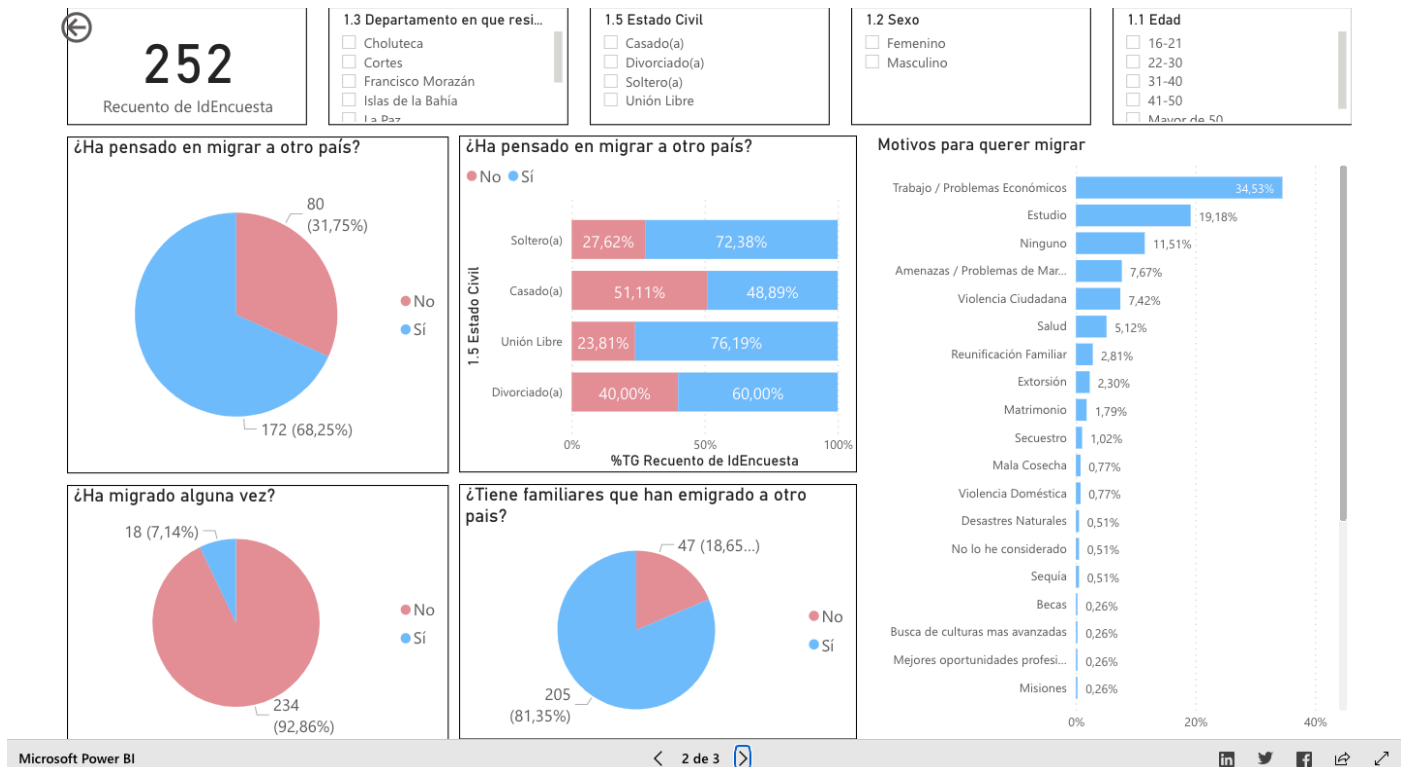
252
Recuento de IdEncuesta

1.3 Departamento en que resi...
Choluteca
Cortes
Francisco Morazán
Islas de la Bahía
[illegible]

1.5 Estado Civil
Casado(a)
Divorciado(a)
Soltero(a)
Unión Libre

1.2 Sexo
Femenino
Masculino

1.1 Edad
16-21
22-30
31-40
41-50
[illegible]

¿Ha pensado en migrar a otro país?
80 (31,75%)
172 (68,25%)
No
Sí

¿Ha pensado en migrar a otro país?
No Sí
1.5 Estado Civil
| | No | Sí |
|---|---|---|
| Soltero(a) | 27,62% | 72,38% |
| Casado(a) | 51,11% | 48,89% |
| Unión Libre | 23,81% | 76,19% |
| Divorciado(a) | 40,00% | 60,00% |
0% 50% 100%
%TG Recuento de IdEncuesta

Motivos para querer migrar
| Motivo | % |
|---|---|
| Trabajo / Problemas Económicos | 34,53% |
| Estudio | 19,18% |
| Ninguno | 11,51% |
| Amenazas / Problemas de Mar... | 7,67% |
| Violencia Ciudadana | 7,42% |
| Salud | 5,12% |
| Reunificación Familiar | 2,81% |
| Extorsión | 2,30% |
| Matrimonio | 1,79% |
| Secuestro | 1,02% |
| Mala Cosecha | 0,77% |
| Violencia Doméstica | 0,77% |
| Desastres Naturales | 0,51% |
| No lo he considerado | 0,51% |
| Sequía | 0,51% |
| Becas | 0,26% |
| Busca de culturas mas avanzadas | 0,26% |
| Mejores oportunidades profesi... | 0,26% |
| Misiones | 0,26% |
0% 20% 40%

¿Ha migrado alguna vez?
18 (7,14%)
234 (92,86%)
No
Sí

¿Tiene familiares que han emigrado a otro pais?
47 (18,65...)
205 (81,35%)
No
Sí

Microsoft Power BI
2 de 3